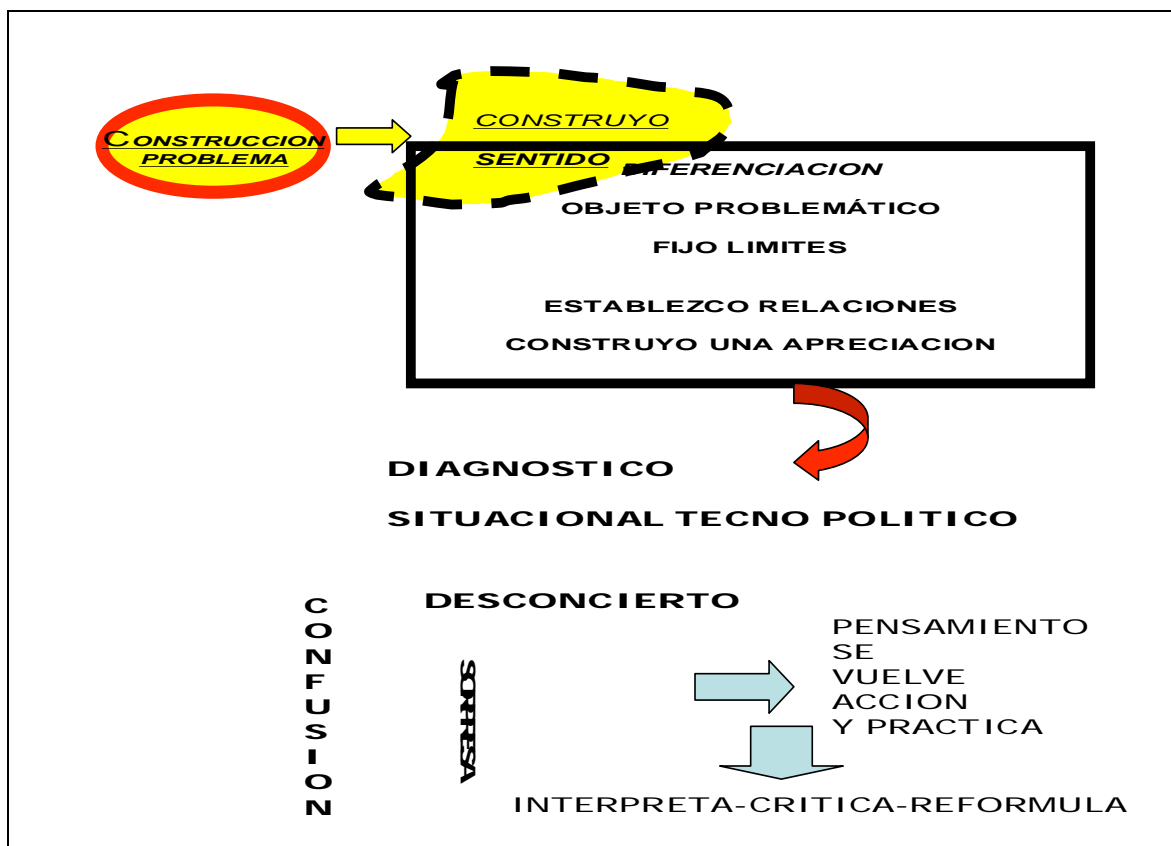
CONSTRUCCION PROBLEMA

CONSTRUYO SENTIDO

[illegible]IFERENCIACION

OBJETO PROBLEMÁTICO

FIJO LIMITES

ESTABLEZCO RELACIONES

CONSTRUYO UNA APRECIACION

DIAGNOSTICO

SITUACIONAL TECNO POLITICO

CONFUSION

DESCONCIERTO

SORPRESA

PENSAMIENTO SE VUELVE ACCION Y PRACTICA

INTERPRETA-CRITICA-REFORMULA